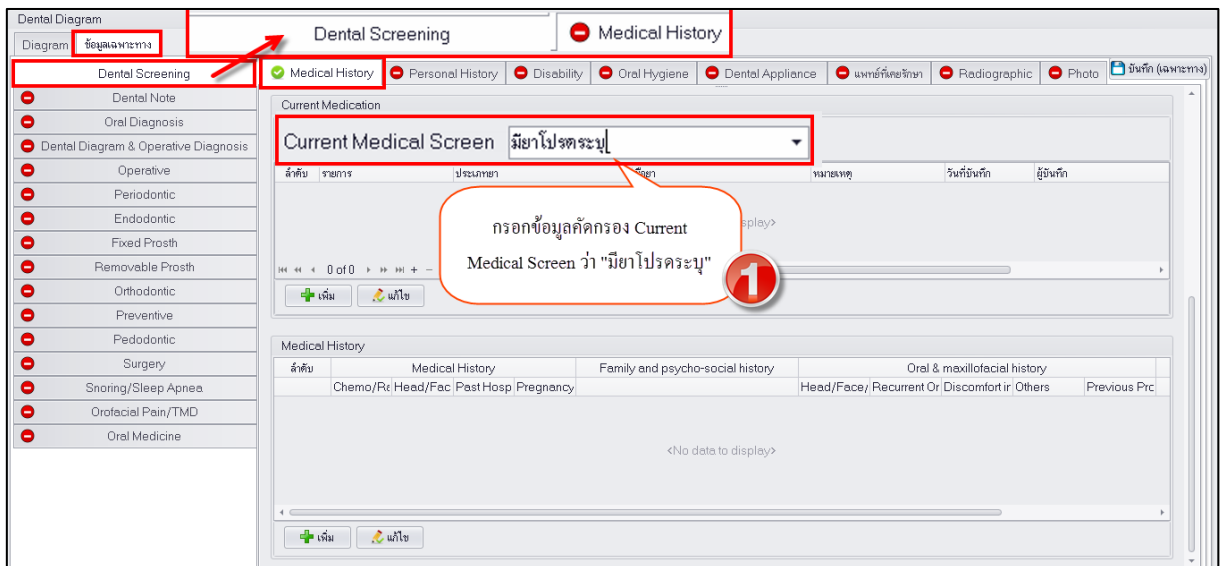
Dental Diagram

Diagram | ข้อมูลเฉพาะทาง

Dental Screening

Medical History

Dental Screening
Dental Note
Oral Diagnosis
Dental Diagram & Operative Diagnosis
Operative
Periodontic
Endodontic
Fixed Prosth
Removable Prosth
Orthodontic
Preventive
Pedodontic
Surgery
Snoring/Sleep Apnea
Orofacial Pain/TMD
Oral Medicine

Medical History | Personal History | Disability | Oral Hygiene | Dental Appliance | แพทย์ที่เคยรักษา | Radiographic | Photo | บันทึก (เฉพาะทาง)

Current Medication

Current Medical Screen มียาโปรดระบุ

| ลำดับ | รายการ | ประเภทยา | ชื่อยา | หมายเหตุ | วันที่บันทึก | ผู้บันทึก |
|---|---|---|---|---|---|---|

splay>

0 of 0

เพิ่ม | แก้ไข

กรอกข้อมูลคัดกรอง Current Medical Screen ว่า "มียาโปรดระบุ"

1

Medical History

| ลำดับ | Medical History | | | | Family and psycho-social history | Oral & maxillofacial history | | | | |
|---|---|---|---|---|---|---|---|---|---|---|
| | Chemo/Re | Head/Fac | Past Hosp | Pregnancy | | Head/Face/ | Recurrent Or | Discomfort ir | Others | Previous Prc |

<No data to display>

เพิ่ม | แก้ไข